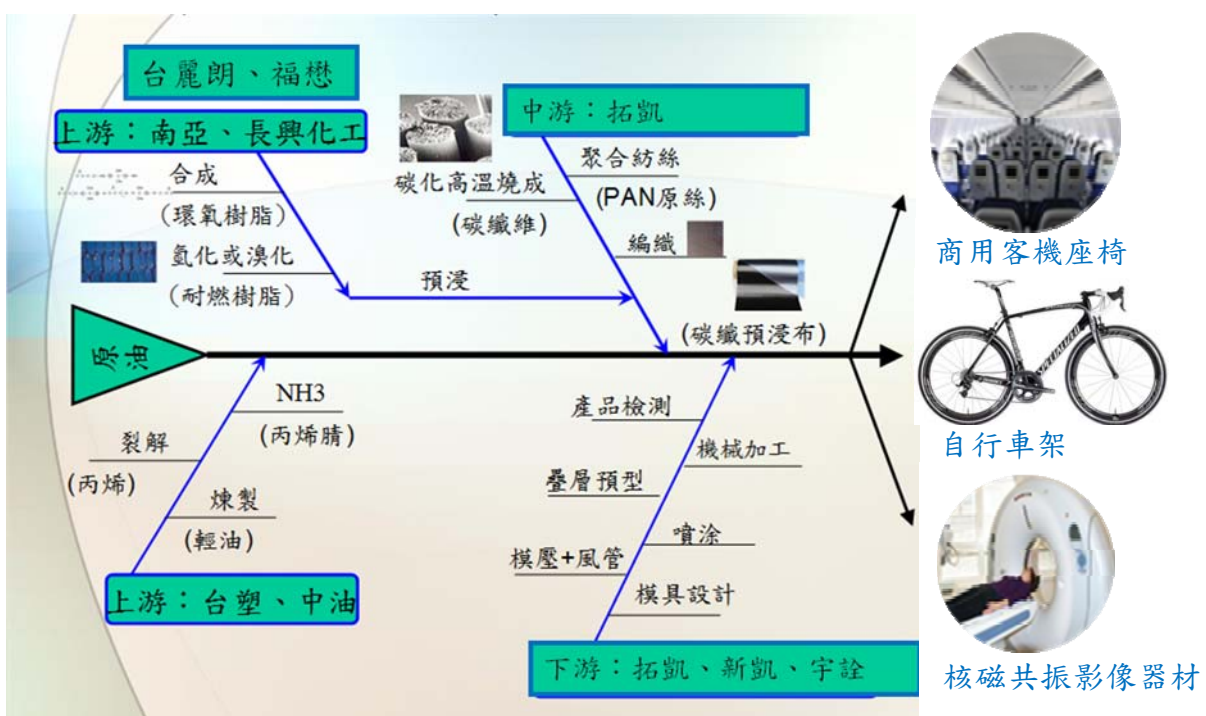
台麗朗、福懋

上游：南亞、長興化工

合成
(環氧樹脂)

氫化或溴化
(耐燃樹脂)

碳化高溫燒成
(碳纖維)

中游：拓凱

聚合紡絲
(PAN原絲)

編織

預浸

(碳纖預浸布)

原油

NH3
(丙烯腈)

裂解
(丙烯)

煉製
(輕油)

上游：台塑、中油

產品檢測

機械加工

疊層預型

噴涂

模壓+風管

模具設計

下游：拓凱、新凱、宇詮

商用客機座椅

自行車架

核磁共振影像器材